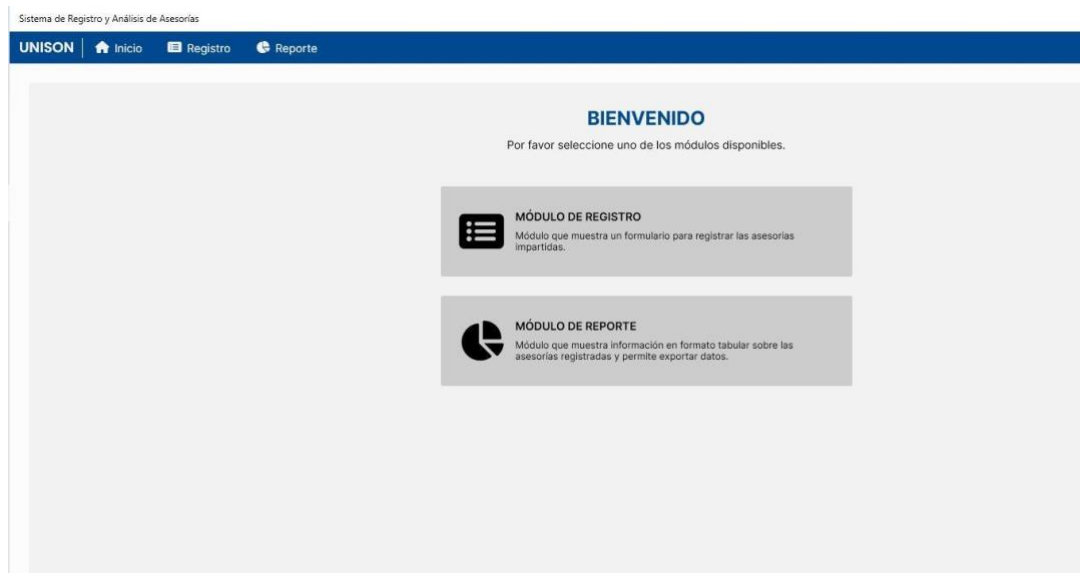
Sistema de Registro y Análisis de Asesorías

UNISON | Inicio Registro Reporte

BIENVENIDO

Por favor seleccione uno de los módulos disponibles.

MÓDULO DE REGISTRO

Módulo que muestra un formulario para registrar las asesorías impartidas.

MÓDULO DE REPORTE

Módulo que muestra información en formato tabular sobre las asesorías registradas y permite exportar datos.